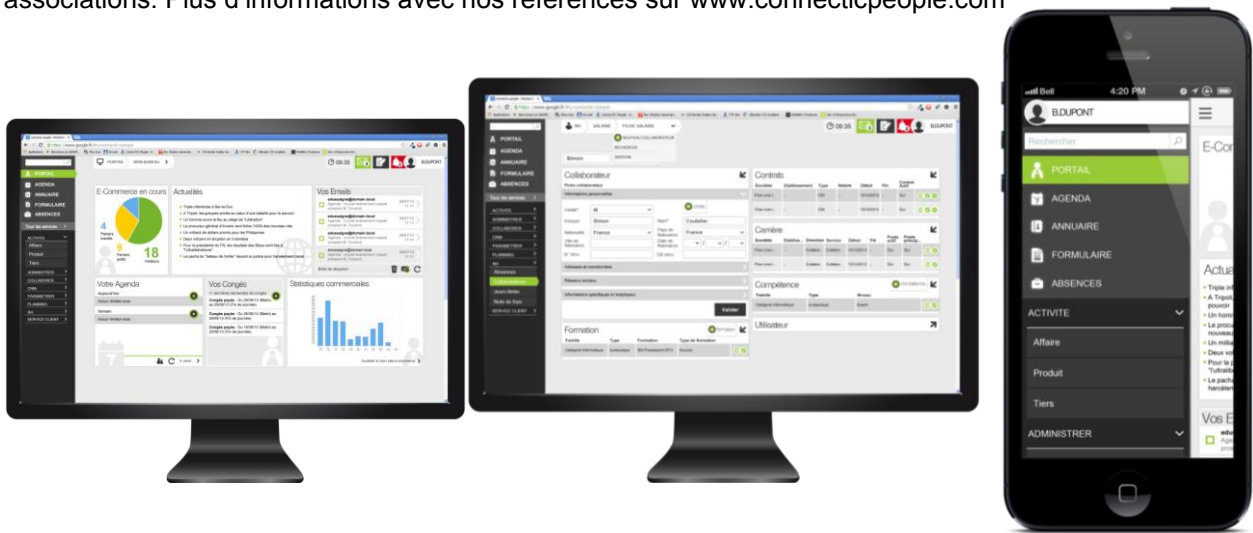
associations. Plus d'informations avec nos références sur www.connecticpeople.com

PORTAIL
AGENDA
ANNUAIRE
FORMULAIRE
ABSENCES
Tous les services
ACTIVITE
Affaire
Produit
Tiers
ADMINISTRER
COLLABORER
CRM
PARAMETRES
PLANNING
BI
SERVICE CLIENT
PORTAIL
MON BUREAU
09:35
BDUPONT
E-Commerce en cours
4
18
Actualités
Vos Emails
Votre Agenda
Vos Congés
Statistiques commerciales

PORTAIL
AGENDA
ANNUAIRE
FORMULAIRE
ABSENCES
Tous les services
ACTIVITE
ADMINISTRER
COLLABORER
CRM
PARAMETRES
PLANNING
BI
Absences
Collaborateurs
Jours fériés
Note de frais
SERVICE CLIENT
09:35
BDUPONT
Collaborateur
Contrats
Carrière
Compétence
Formation
Utilisateur
Valider

Bell
4:20 PM
B.DUPONT
Rechercher
E-Co
PORTAIL
AGENDA
ANNUAIRE
FORMULAIRE
ABSENCES
ACTIVITE
Affaire
Produit
Tiers
ADMINISTRER
Actua
Vos E
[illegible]